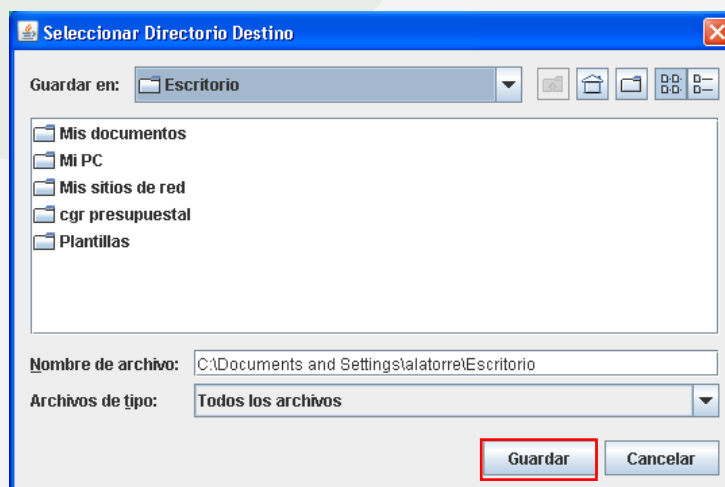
Seleccionar Directorio Destino

Guardar en: Escritorio

Mis documentos
Mi PC
Mis sitios de red
cgr presupuestal
Plantillas

Nombre de archivo: C:\Documents and Settings\alatorre\Escritorio

Archivos de tipo: Todos los archivos

Guardar Cancelar